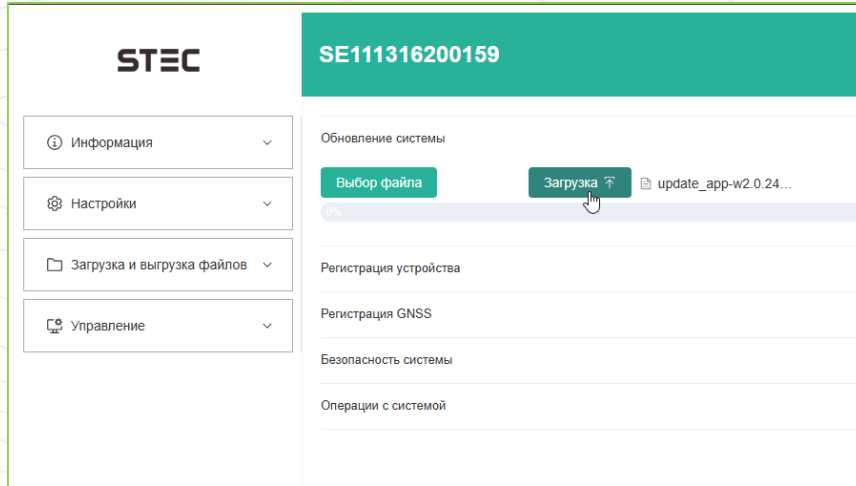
STEC

SE111316200159

Информация

Настройки

Загрузка и выгрузка файлов

Управление

Обновление системы

Выбор файла

Загрузка

update_app-w2.0.24...

0%

Регистрация устройства

Регистрация GNSS

Безопасность системы

Операции с системой